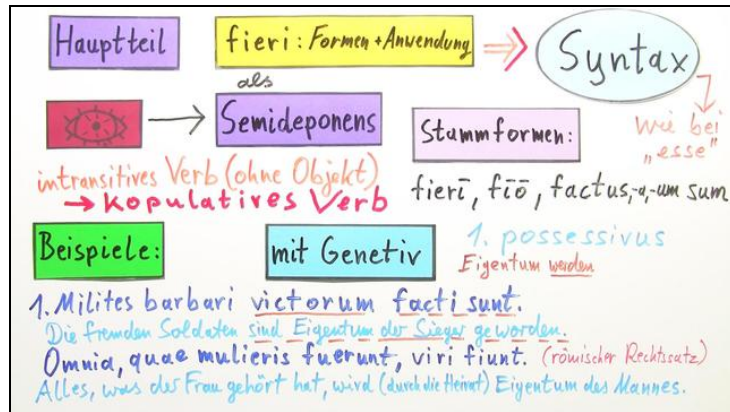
Hauptteil

fieri: Formen + Anwendung ⇒ Syntax

wie bei „esse"

als

Semideponens

Stammformen:

intransitives Verb (ohne Objekt)
→ kopulatives Verb

fierī, fīō, factus,-a,-um sum

Beispiele:

mit Genetiv

1. possessivus
Eigentum werden

1. Milites barbari victorum facti sunt.
Die fremden Soldaten sind Eigentum der Sieger geworden.
Omnia, quae mulieris fuerunt, viri fiunt. (römischer Rechtssatz)
Alles, was der Frau gehört hat, wird (durch die Heirat) Eigentum des Mannes.